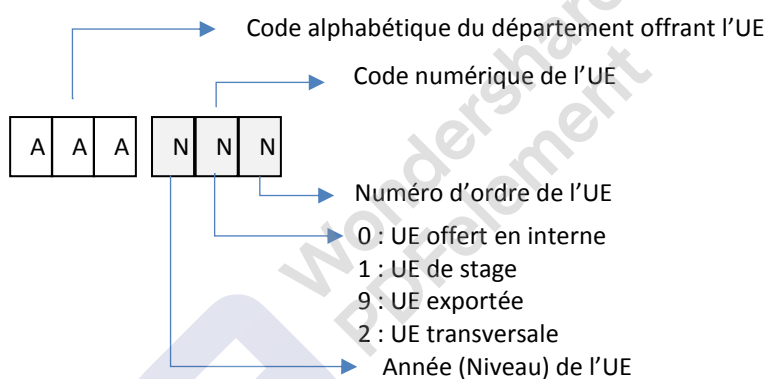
Code alphabétique du département offrant l'UE

Code numérique de l'UE

| A | A | A |
|---|---|---|

| N | N | N |
|---|---|---|

Numéro d'ordre de l'UE

0 : UE offert en interne
1 : UE de stage
9 : UE exportée
2 : UE transversale

Année (Niveau) de l'UE

Wondershare PDFelement